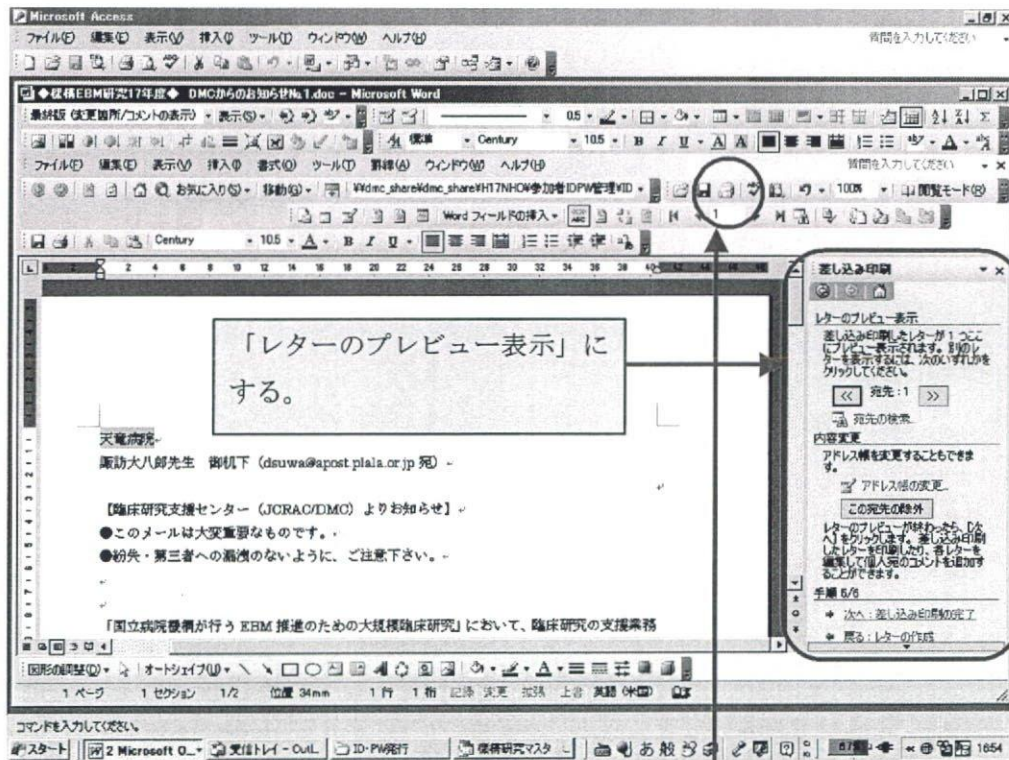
Microsoft Access
ファイル(F) 編集(E) 表示(V) 挿入(I) ツール(T) ウィンドウ(W) ヘルプ(H)
質問を入力してください

◆様構EBM研究17年度◆ DMCからのお知らせNo.1.doc - Microsoft Word
最終版 (変更箇所/コメントの表示) 表示(S)
ファイル(F) 編集(E) 表示(V) 挿入(I) 書式(O) ツール(T) 罫線(A) ウィンドウ(W) ヘルプ(H)
質問を入力してください
お気に入り(S) 移動(G) ¥¥dmc_share¥dmc_share¥H17NHO¥参加者IDPW管理¥ID
100% 閲覧モード(R)
Word フィールドの挿入
Century 10.5 B I U

「レターのプレビュー表示」にする。

天竜病院
諏訪太八郎先生 御机下 (dsuwa@apost.plala.or.jp 宛)

【臨床研究支援センター (JCRAC/DMC) よりお知らせ】
●このメールは大変重要なものです。
●紛失・第三者への漏洩のないように、ご注意下さい。

「国立病院機構が行う EBM 推進のための大規模臨床研究」において、臨床研究の支援業務

差し込み印刷
レターのプレビュー表示
差し込み印刷したレターが 1 つここにプレビュー表示されます。別のレターを表示するには、次のいずれかをクリックしてください。
宛先:1
宛先の検索
内容変更
アドレス帳を変更することもできます。
アドレス帳の変更
この宛先の除外
レターのプレビューが終わったら、[次へ]をクリックします。差し込み印刷したレターを印刷したり、各レターを編集して個人宛のコメントを追加することができます。
手順 5/6
次へ: 差し込み印刷の完了
戻る: レターの作成

図形の調整(R) オートシェイプ(U)
1 ページ 1 セクション 1/2 位置 34mm 1 行 1 桁 記録 変更 拡張 上書 英語 (米国)
コマンドを入力してください。
スタート 2 Microsoft O... 受信トレイ - Outl... ID・PW発行 様構研究マスタ 16:54